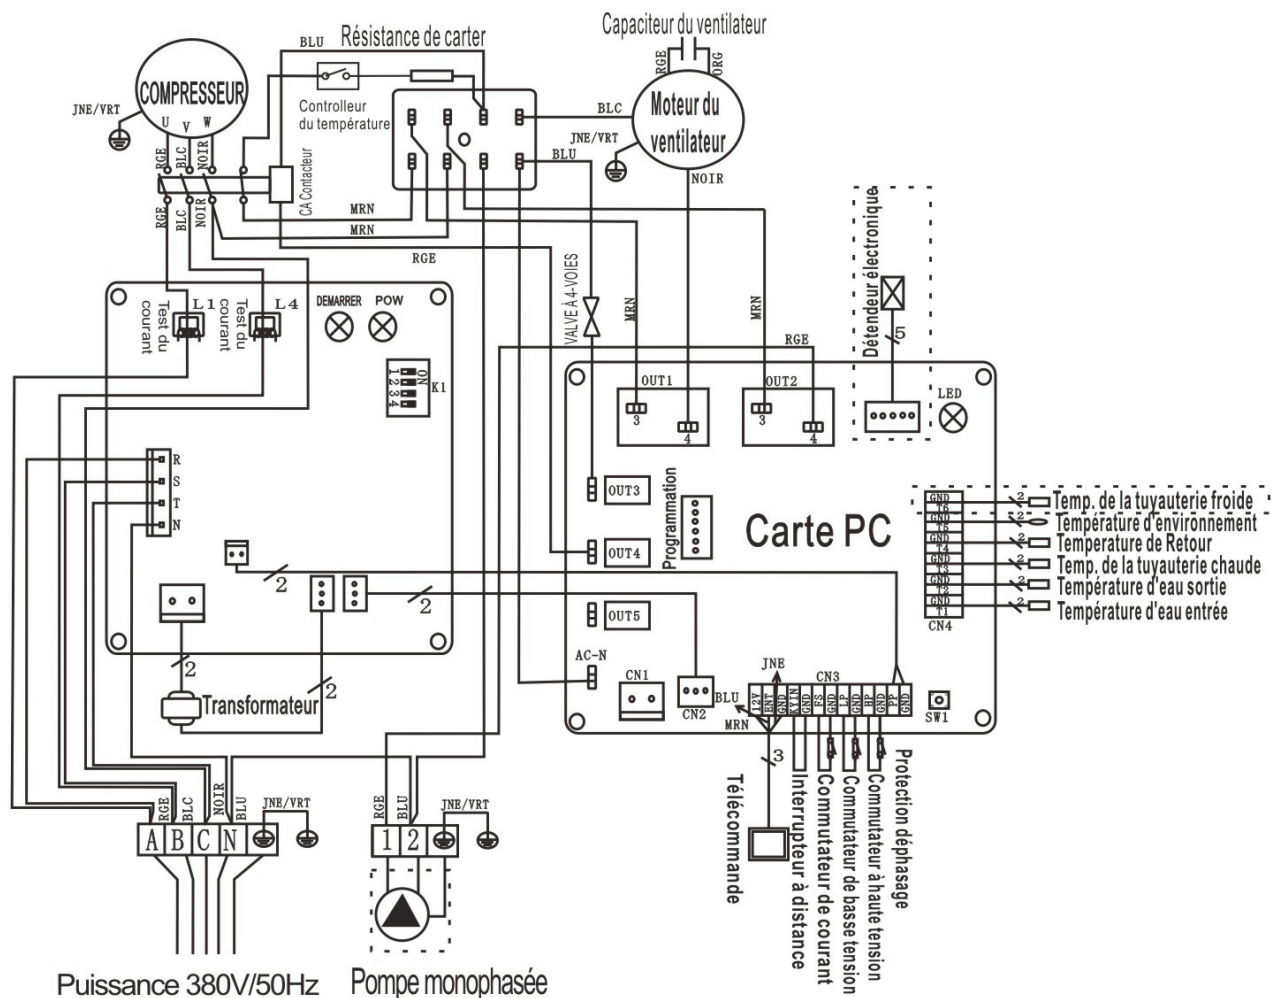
BLU
Résistance de carter
Capaciteur du ventilateur
RGE
ORG
COMPRESSEUR
JNE/VRT
U V W
Controlleur du température
BLC
Moteur du ventilateur
JNE/VRT
BLU
NOIR
RGE BLC NOIR
CA Contacteur
MRN
MRN
RGE BLC NOIR
RGE
Détendeur électronique
5
VALVE À 4-VOIES
MRN
MRN
RGE
L1
L4
Test du courant
Test du courant
DEMARRER
POW
ON
1 2 3 4
K1
OUT1
3 4
OUT2
3 4
LED
OUT3
Programmation
R
S
T
N
Carte PC
GND T6
GND T5
GND T4
GND T3
GND T2
GND T1
CN4
2 Temp. de la tuyauterie froide
2 Température d'environnement
2 Temperature de Retour
2 Temp. de la tuyauterie chaude
2 Température d'eau sortie
2 Température d'eau entrée
OUT4
2
2
OUT5
2
Transformateur
2
AC-N
CN1
CN2
BLU
MRN
JNE
CN3
12V ENT GND KYIN GND FS GND LP GND HP GND PP GND
SW1
3
Télécommande
Interrupteur à distance
Commutateur de courant
Commutateur de basse tension
Commutateur à haute tension
Protection déphasage
RGE BLC NOIR BLU
JNE/VRT
A B C N
RGE BLU
JNE/VRT
1 2
Puissance 380V/50Hz
Pompe monophasée